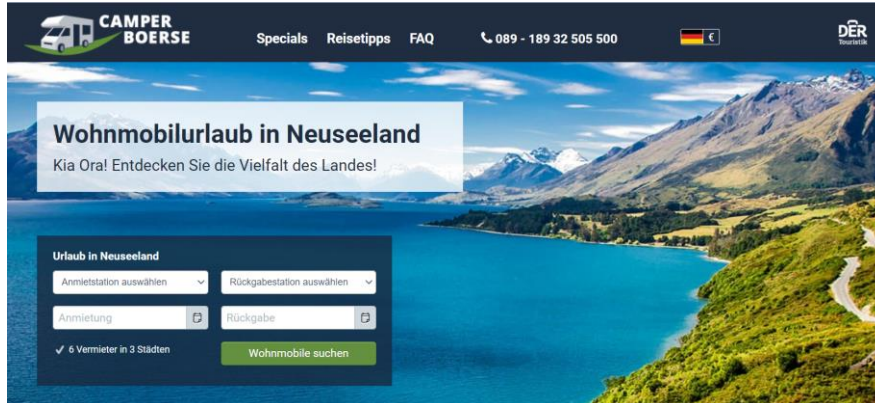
CAMPER BOERSE

Specials Reisetipps FAQ 089 - 189 32 505 500 €

DER Touristik

Wohnmobilurlaub in Neuseeland

Kia Ora! Entdecken Sie die Vielfalt des Landes!

Urlaub in Neuseeland

Anmietstation auswählen

Rückgabestation auswählen

Anmietung

Rückgabe

✓ 6 Vermieter in 3 Städten

Wohnmobile suchen